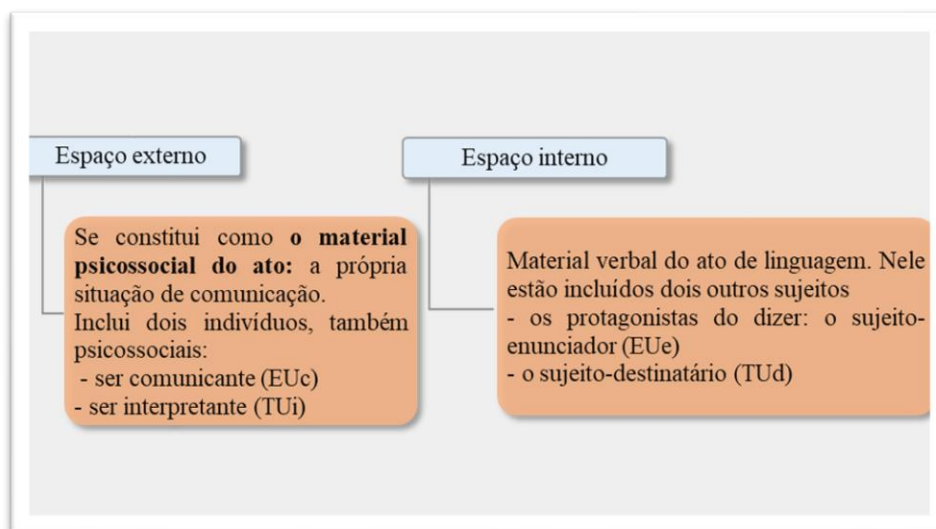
Espaço externo

Se constitui como **o material psicossocial do ato:** a própria situação de comunicação.
Inclui dois indivíduos, também psicossociais:
- ser comunicante (EUc)
- ser interpretante (TUi)

Espaço interno

Material verbal do ato de linguagem. Nele estão incluídos dois outros sujeitos
- os protagonistas do dizer: o sujeito-enunciador (EUe)
- o sujeito-destinatário (TUd)